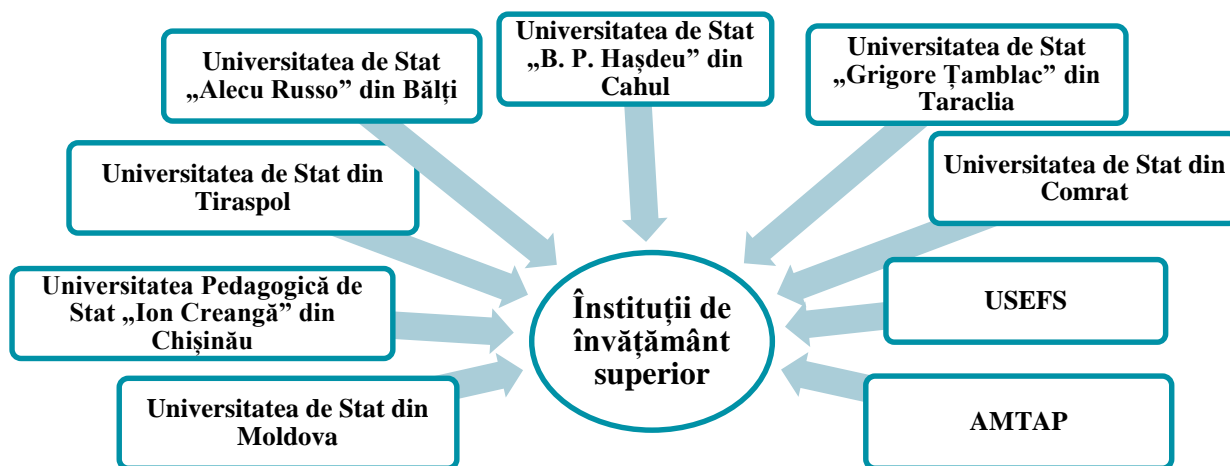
Universitatea de Stat „Alecu Russo” din Bălți

Universitatea de Stat „B. P. Hașdeu” din Cahul

Universitatea de Stat „Grigore Țamblac” din Taraclia

Universitatea de Stat din Tiraspol

Universitatea de Stat din Comrat

Universitatea Pedagogică de Stat „Ion Creangă” din Chișinău

Înstituții de învățământ superior

USEFS

Universitatea de Stat din Moldova

AMTAP